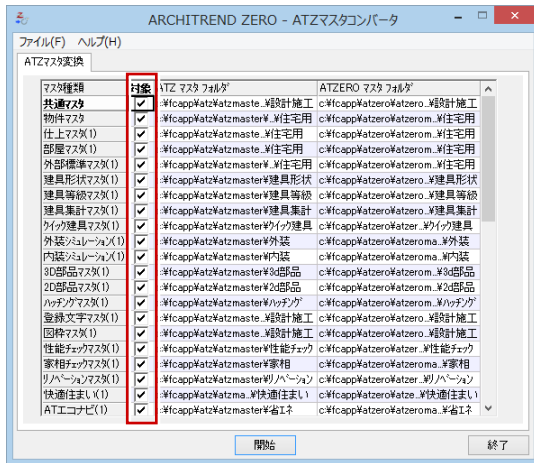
ARCHITREND ZERO - ATZマスタコンバータ

ファイル(F)　ヘルプ(H)

ATZマスタ変換

| マスタ種類 | 対象 | ATZ マスタ フォルダ | ATZERO マスタ フォルダ |
|---|---|---|---|
| 共通マスタ | ✔ | c:¥fcapp¥atz¥atzmaste..¥設計施工 | c:¥fcapp¥atzero¥atzero..¥設計施工 |
| 物件マスタ | ✔ | c:¥fcapp¥atz¥atzmaster..¥住宅用 | c:¥fcapp¥atzero¥atzerom..¥住宅用 |
| 仕上マスタ(1) | ✔ | c:¥fcapp¥atz¥atzmaster..¥住宅用 | c:¥fcapp¥atzero¥atzerom..¥住宅用 |
| 部屋マスタ(1) | ✔ | c:¥fcapp¥atz¥atzmaster..¥住宅用 | c:¥fcapp¥atzero¥atzerom..¥住宅用 |
| 外部標準マスタ(1) | ✔ | c:¥fcapp¥atz¥atzmaster..¥住宅用 | c:¥fcapp¥atzero¥atzerom..¥住宅用 |
| 建具形状マスタ(1) | ✔ | c:¥fcapp¥atz¥atzmaster¥建具形状 | c:¥fcapp¥atzero¥atzero..¥建具形状 |
| 建具等級マスタ(1) | ✔ | c:¥fcapp¥atz¥atzmaster¥建具等級 | c:¥fcapp¥atzero¥atzero..¥建具等級 |
| 建具集計マスタ(1) | ✔ | c:¥fcapp¥atz¥atzmaster¥建具集計 | c:¥fcapp¥atzero¥atzero..¥建具集計 |
| ｸｲｯｸ建具マスタ(1) | ✔ | c:¥fcapp¥atz¥atzmaster¥ｸｲｯｸ建具 | c:¥fcapp¥atzero¥atzer..¥ｸｲｯｸ建具 |
| 外装ｼﾐｭﾚｰｼｮﾝ(1) | ✔ | c:¥fcapp¥atz¥atzmaster¥外装 | c:¥fcapp¥atzero¥atzerom..¥外装 |
| 内装ｼﾐｭﾚｰｼｮﾝ(1) | ✔ | c:¥fcapp¥atz¥atzmaster¥内装 | c:¥fcapp¥atzero¥atzerom..¥内装 |
| 3D部品マスタ(1) | ✔ | c:¥fcapp¥atz¥atzmaster¥3d部品 | c:¥fcapp¥atzero¥atzerom..¥3d部品 |
| 2D部品マスタ(1) | ✔ | c:¥fcapp¥atz¥atzmaster¥2d部品 | c:¥fcapp¥atzero¥atzerom..¥2d部品 |
| ﾊｯﾁﾝｸﾞﾏｽﾀ(1) | ✔ | c:¥fcapp¥atz¥atzmaster¥ﾊｯﾁﾝｸﾞ | c:¥fcapp¥atzero¥atzerom..¥ﾊｯﾁﾝｸﾞ |
| 登録文字マスタ(1) | ✔ | c:¥fcapp¥atz¥atzmaste..¥設計施工 | c:¥fcapp¥atzero¥atzero..¥設計施工 |
| 図枠マスタ(1) | ✔ | c:¥fcapp¥atz¥atzmaste..¥設計施工 | c:¥fcapp¥atzero¥atzero..¥設計施工 |
| 性能ﾁｪｯｸマスタ(1) | ✔ | c:¥fcapp¥atz¥atzmaster¥性能ﾁｪｯｸ | c:¥fcapp¥atzero¥atzer..¥性能ﾁｪｯｸ |
| 家相ﾁｪｯｸマスタ(1) | ✔ | c:¥fcapp¥atz¥atzmaster¥家相 | c:¥fcapp¥atzero¥atzerom..¥家相 |
| ﾘﾉﾍﾞｰｼｮﾝマスタ(1) | ✔ | c:¥fcapp¥atz¥atzmaster¥ﾘﾉﾍﾞｰｼｮﾝ | c:¥fcapp¥atzero¥atzerom..¥ﾘﾉﾍﾞｰｼｮﾝ |
| 快適住まい(1) | ✔ | c:¥fcapp¥atz¥atzma..¥快適住まい | c:¥fcapp¥atzero¥atze..¥快適住まい |
| ATエコナビ(1) | ✔ | c:¥fcapp¥atz¥atzmaster¥省エネ | c:¥fcapp¥atzero¥atzerom..¥省エネ |

開始　終了